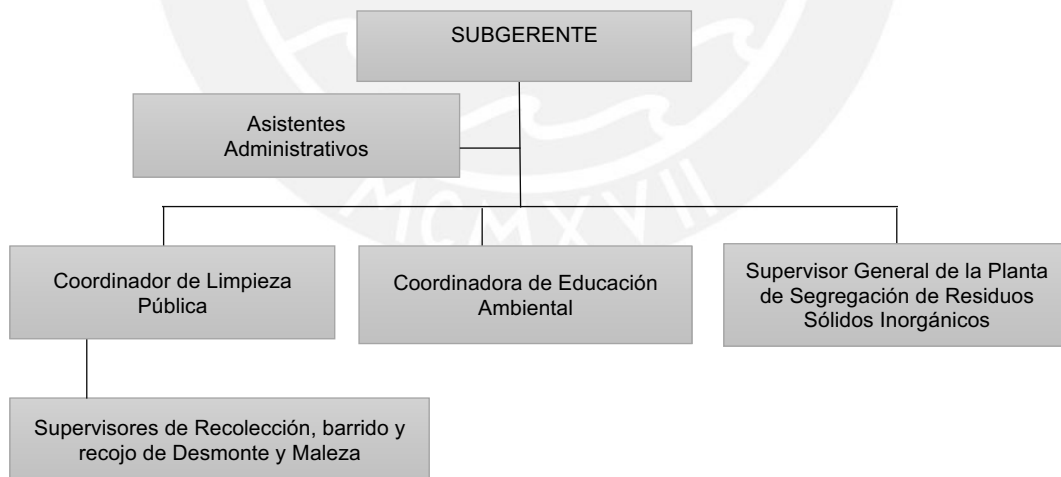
SUBGERENTE

Asistentes Administrativos

Coordinador de Limpieza Pública

Coordinadora de Educación Ambiental

Supervisor General de la Planta de Segregación de Residuos Sólidos Inorgánicos

Supervisores de Recolección, barrido y recojo de Desmonte y Maleza

MCMXVII